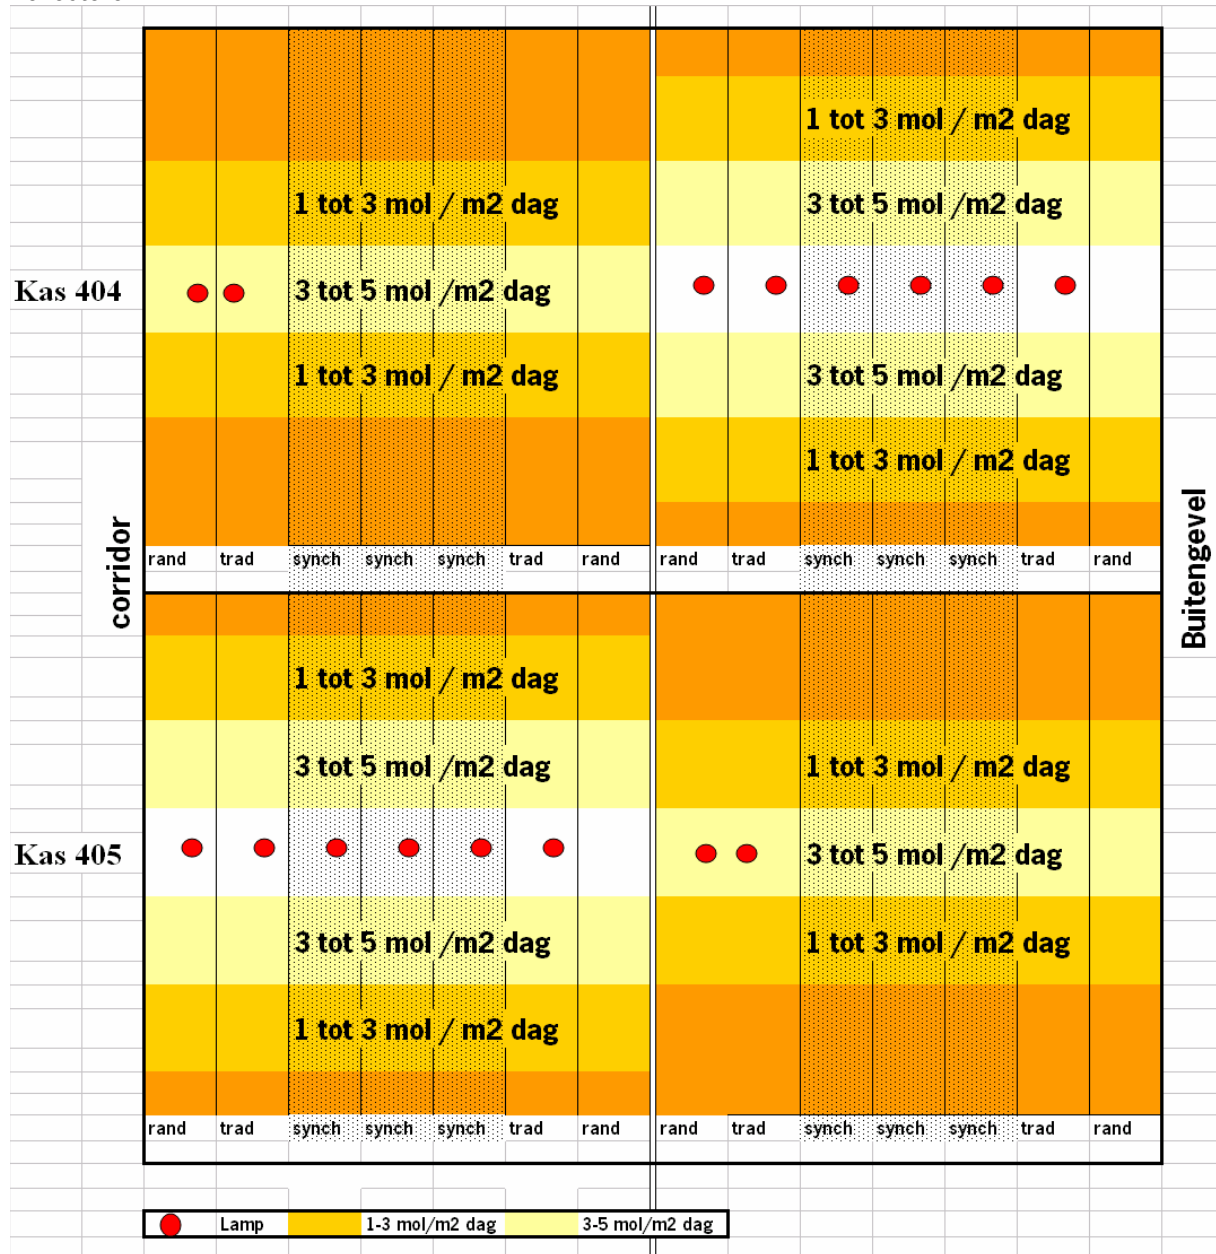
Kas 404

1 tot 3 mol / m2 dag

3 tot 5 mol /m2 dag

1 tot 3 mol / m2 dag

1 tot 3 mol / m2 dag

3 tot 5 mol /m2 dag

3 tot 5 mol /m2 dag

1 tot 3 mol / m2 dag

rand trad synch synch synch trad rand rand trad synch synch synch trad rand

corridor

Buitengevel

Kas 405

1 tot 3 mol / m2 dag

3 tot 5 mol /m2 dag

3 tot 5 mol /m2 dag

1 tot 3 mol / m2 dag

1 tot 3 mol / m2 dag

3 tot 5 mol /m2 dag

1 tot 3 mol / m2 dag

rand trad synch synch synch trad rand rand trad synch synch synch trad rand

| Lamp | 1-3 mol/m2 dag | 3-5 mol/m2 dag |
|---|---|---|